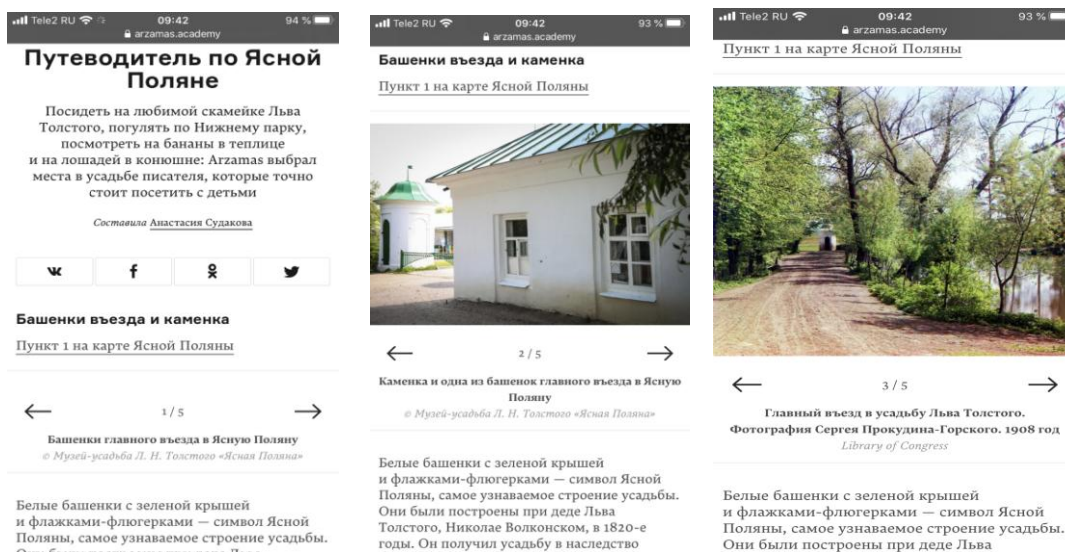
Tele2 RU 09:42 94 %
arzamas.academy

Путеводитель по Ясной Поляне

Посидеть на любимой скамейке Льва Толстого, погулять по Нижнему парку, посмотреть на бананы в теплице и на лошадей в конюшне: Arzamas выбрал места в усадьбе писателя, которые точно стоит посетить с детьми

Составила Анастасия Судакова

Башенки въезда и каменка

Пункт 1 на карте Ясной Поляны

←
1 / 5
→

Башенки главного въезда в Ясную Поляну
© Музей-усадьба Л. Н. Толстого «Ясная Поляна»

Белые башенки с зеленой крышей и флажками-флюгерками — символ Ясной Поляны, самое узнаваемое строение усадьбы. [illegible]

Tele2 RU 09:42 93 %
arzamas.academy

Башенки въезда и каменка

Пункт 1 на карте Ясной Поляны

←
2 / 5
→

Каменка и одна из башенок главного въезда в Ясную Поляну
© Музей-усадьба Л. Н. Толстого «Ясная Поляна»

Белые башенки с зеленой крышей и флажками-флюгерками — символ Ясной Поляны, самое узнаваемое строение усадьбы. Они были построены при деде Льва Толстого, Николае Волконском, в 1820-е годы. Он получил усадьбу в наследство

Tele2 RU 09:42 93 %
arzamas.academy

Пункт 1 на карте Ясной Поляны

←
3 / 5
→

Главный въезд в усадьбу Льва Толстого. Фотография Сергея Прокудина-Горского. 1908 год
Library of Congress

Белые башенки с зеленой крышей и флажками-флюгерками — символ Ясной Поляны, самое узнаваемое строение усадьбы. Они были построены при деде Льва